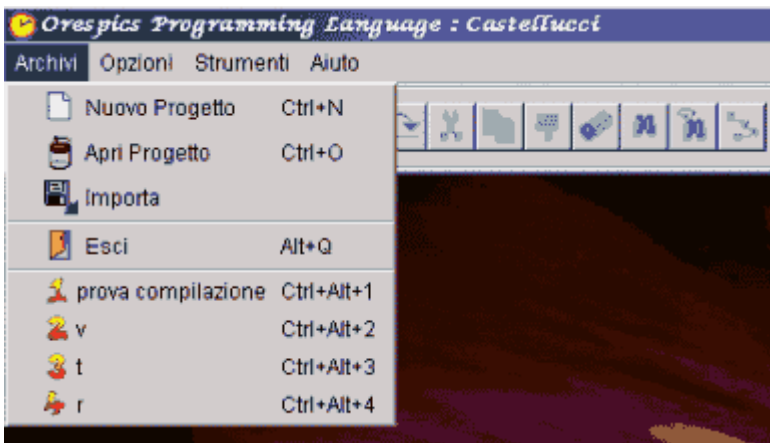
Orespics Programming Language : Castellucci

Archivi Opzioni Strumenti Aiuto

Nuovo Progetto Ctrl+N
Apri Progetto Ctrl+O
Importa
Esci Alt+Q
prova compilazione Ctrl+Alt+1
v Ctrl+Alt+2
t Ctrl+Alt+3
r Ctrl+Alt+4